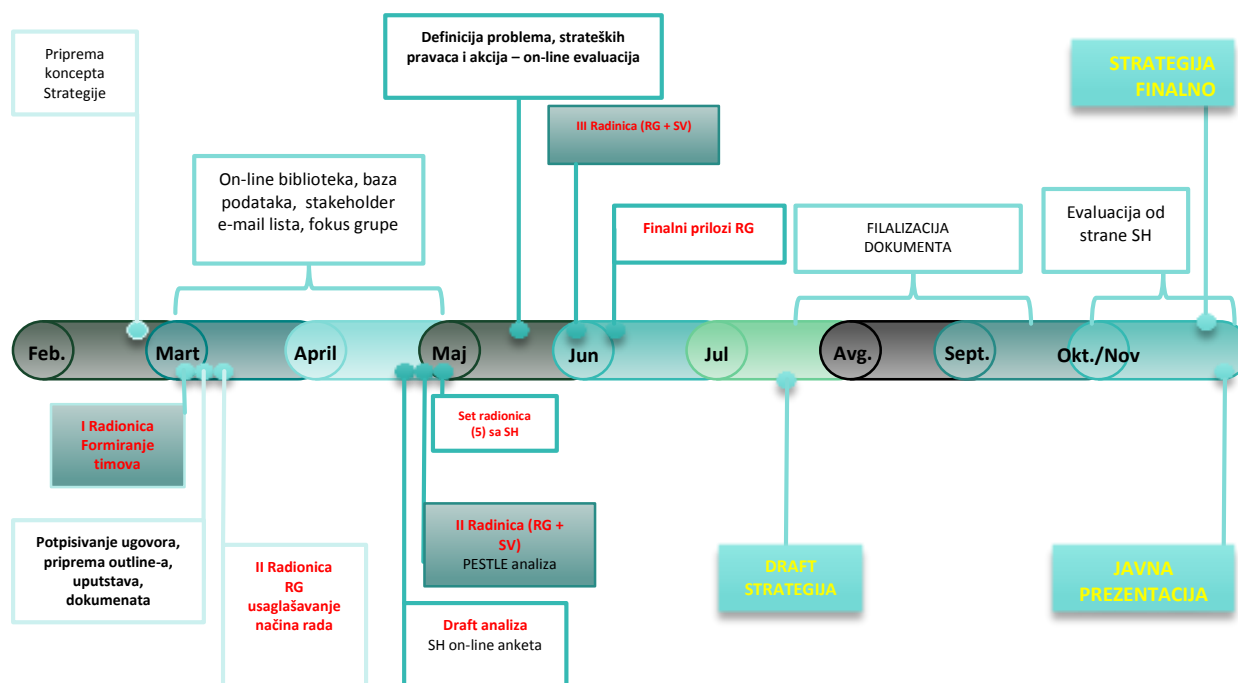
Priprema koncepta Strategije

Definicija problema, strateških pravaca i akcija – on-line evaluacija

STRATEGIJA FINALNO

III Radinica (RG + SV)

On-line biblioteka, baza podataka, stakeholder e-mail lista, fokus grupe

Finalni prilozi RG

FILALIZACIJA DOKUMENTA

Evaluacija od strane SH

Feb.

Mart

April

Maj

Jun

Jul

Avg.

Sept.

Okt./Nov

I Radionica Formiranje timova

Set radionica (5) sa SH

II Radinica (RG + SV)
PESTLE analiza

Potpisivanje ugovora, priprema outline-a, uputstava, dokumenata

II Radionica RG usaglašavanje načina rada

Draft analiza
SH on-line anketa

DRAFT STRATEGIJA

JAVNA PREZENTACIJA